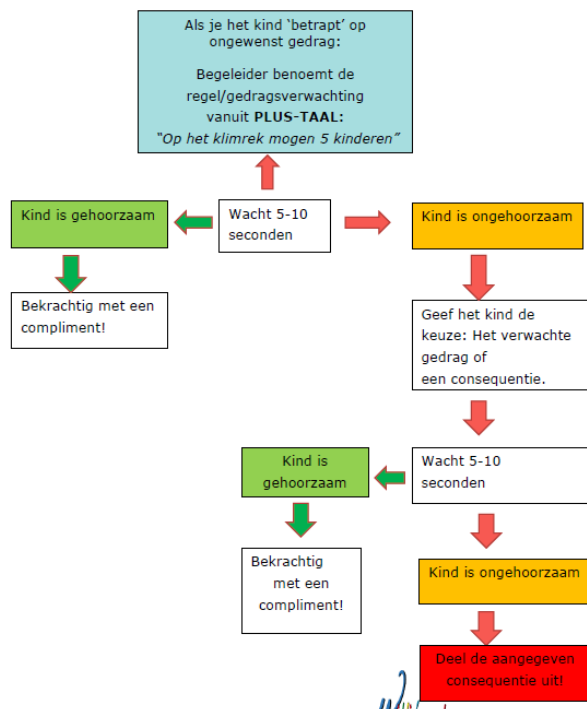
Als je het kind ‘betrapt’ op ongewenst gedrag:

Begeleider benoemt de regel/gedragsverwachting vanuit **PLUS-TAAL:**
*“Op het klimrek mogen 5 kinderen”*

Kind is gehoorzaam

Wacht 5-10 seconden

Kind is ongehoorzaam

Bekrachtig met een compliment!

Geef het kind de keuze: Het verwachte gedrag of een consequentie.

Kind is gehoorzaam

Wacht 5-10 seconden

Bekrachtig met een compliment!

Kind is ongehoorzaam

Deel de aangegeven consequentie uit!